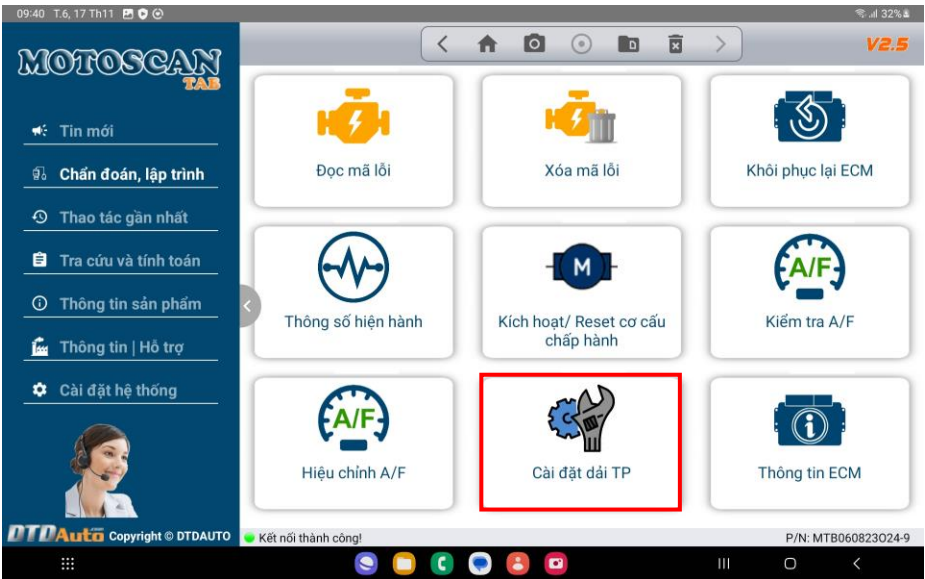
09:40 T.6, 17 Th11
32%

MOTOSCAN TAB

V2.5

Tin mới
Chẩn đoán, lập trình
Thao tác gần nhất
Tra cứu và tính toán
Thông tin sản phẩm
Thông tin | Hỗ trợ
Cài đặt hệ thống

Đọc mã lỗi
Xóa mã lỗi
Khôi phục lại ECM
Thông số hiện hành
M
Kích hoạt/ Reset cơ cấu chấp hành
A/F
Kiểm tra A/F
A/F
Hiệu chỉnh A/F
Cài đặt dải TP
Thông tin ECM

DTDAuto Copyright © DTDAUTO
Kết nối thành công!
P/N: MTB060823024-9